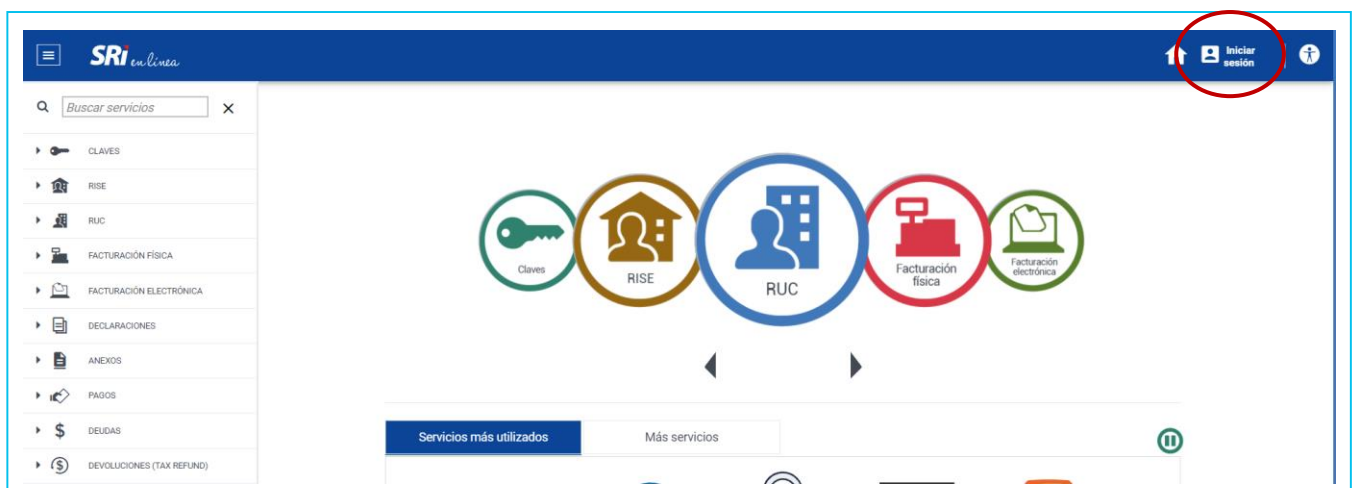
SRi en línea

Iniciar sesión

Buscar servicios

CLAVES

RISE

RUC

FACTURACIÓN FÍSICA

FACTURACIÓN ELECTRÓNICA

DECLARACIONES

ANEXOS

PAGOS

DEUDAS

DEVOLUCIONES (TAX REFUND)

Claves

RISE

RUC

Facturación física

Facturación electrónica

Servicios más utilizados

Más servicios